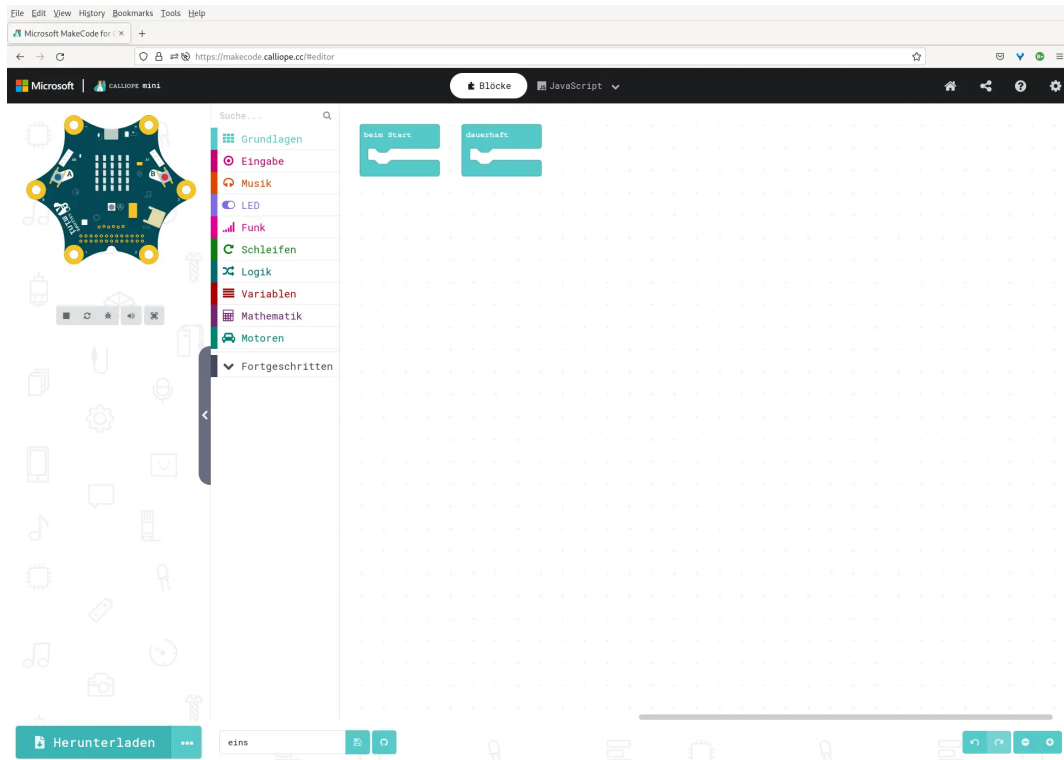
File Edit View History Bookmarks Tools Help

Microsoft MakeCode for C ×  +

https://makecode.calliope.cc/#editor

Microsoft | CALLIOPE mini

Blöcke  JavaScript

Suche...

Grundlagen
Eingabe
Musik
LED
Funk
Schleifen
Logik
Variablen
Mathematik
Motoren
Fortgeschritten

beim Start

dauerhaft

Herunterladen

eins